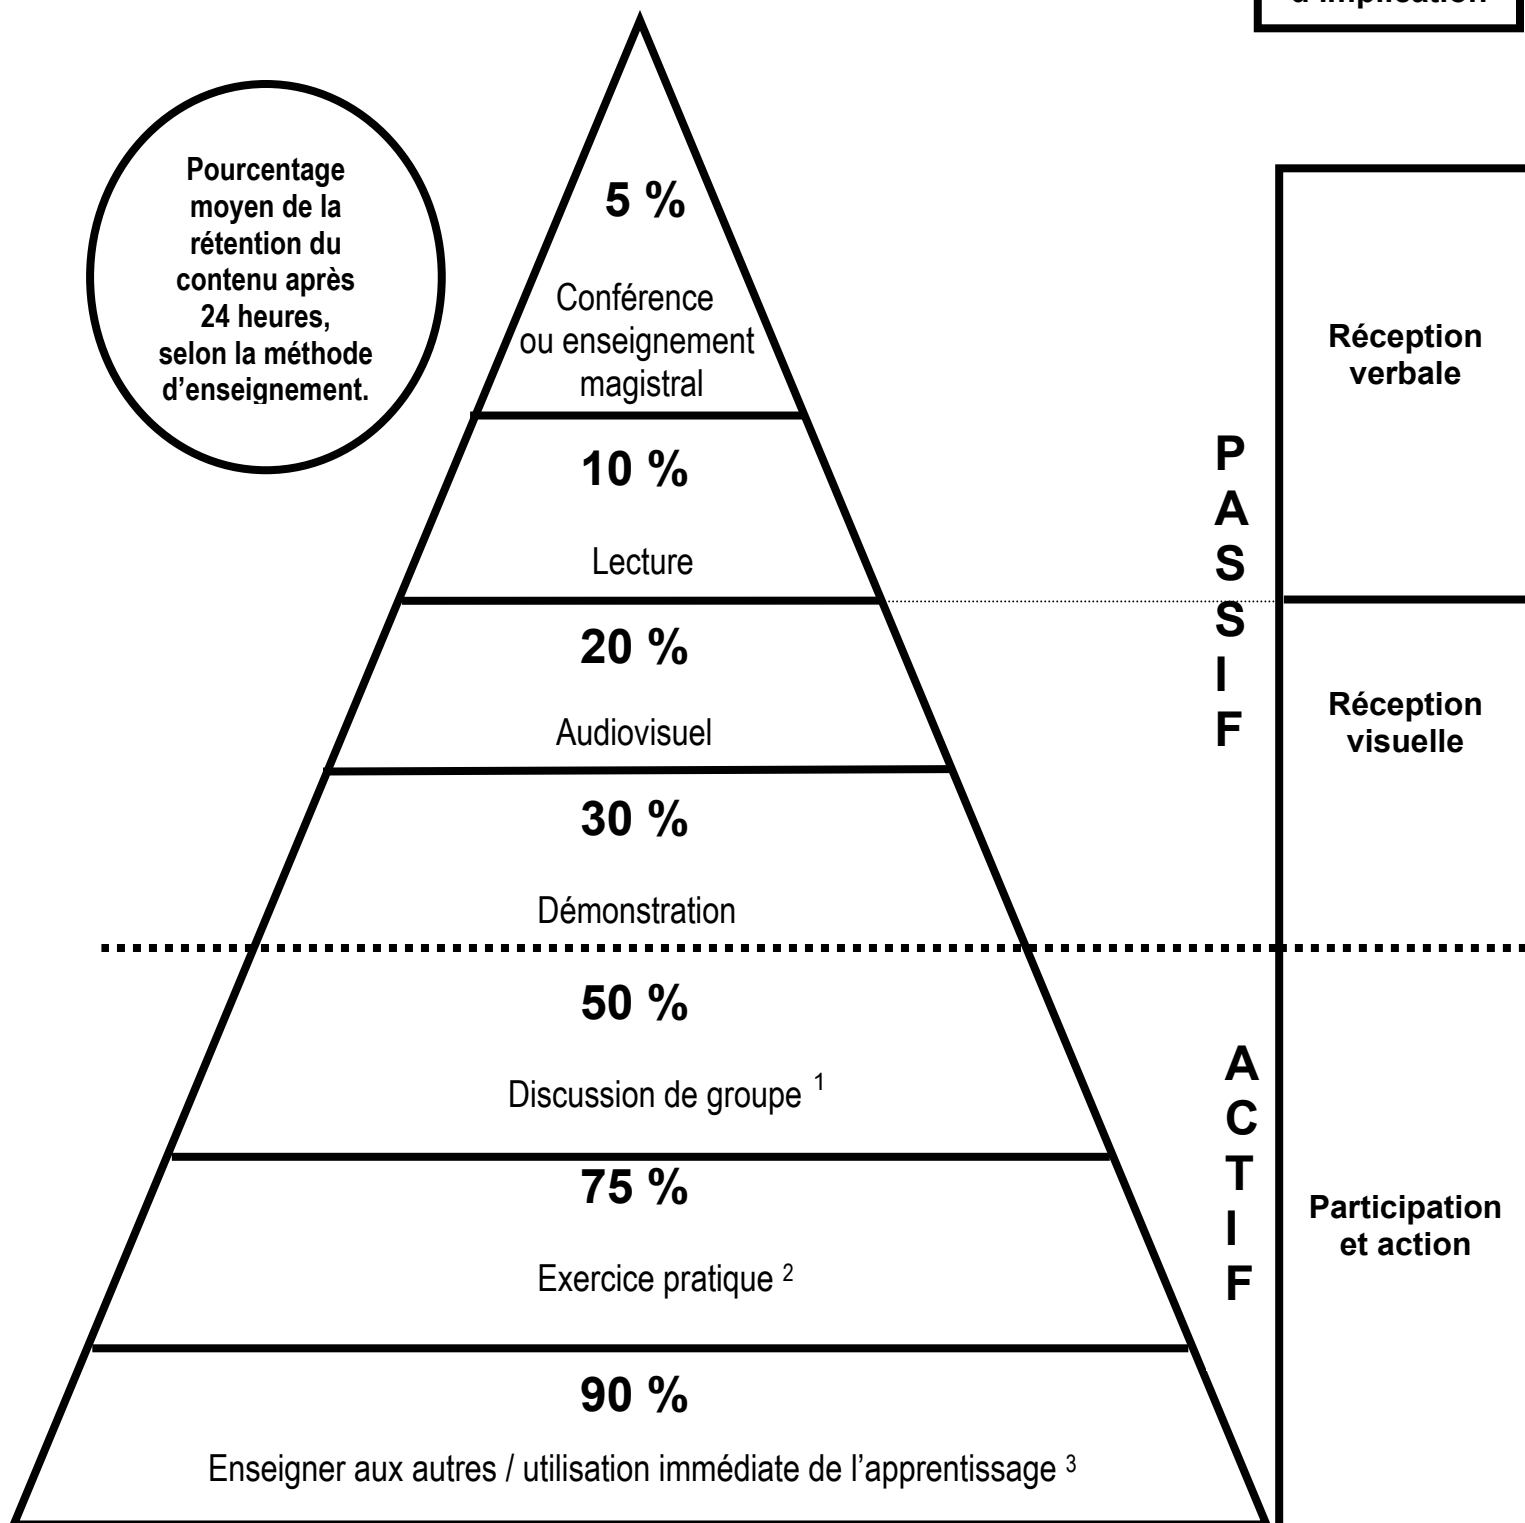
d'implication

Pourcentage moyen de la rétention du contenu après 24 heures, selon la méthode d'enseignement.

5 %

Conférence ou enseignement magistral

10 %

Lecture

20 %

Audiovisuel

30 %

Démonstration

50 %

Discussion de groupe $^1$

75 %

Exercice pratique $^2$

90 %

Enseigner aux autres / utilisation immédiate de l'apprentissage $^3$

PASSIF

ACTIF

Réception verbale

Réception visuelle

Participation et action